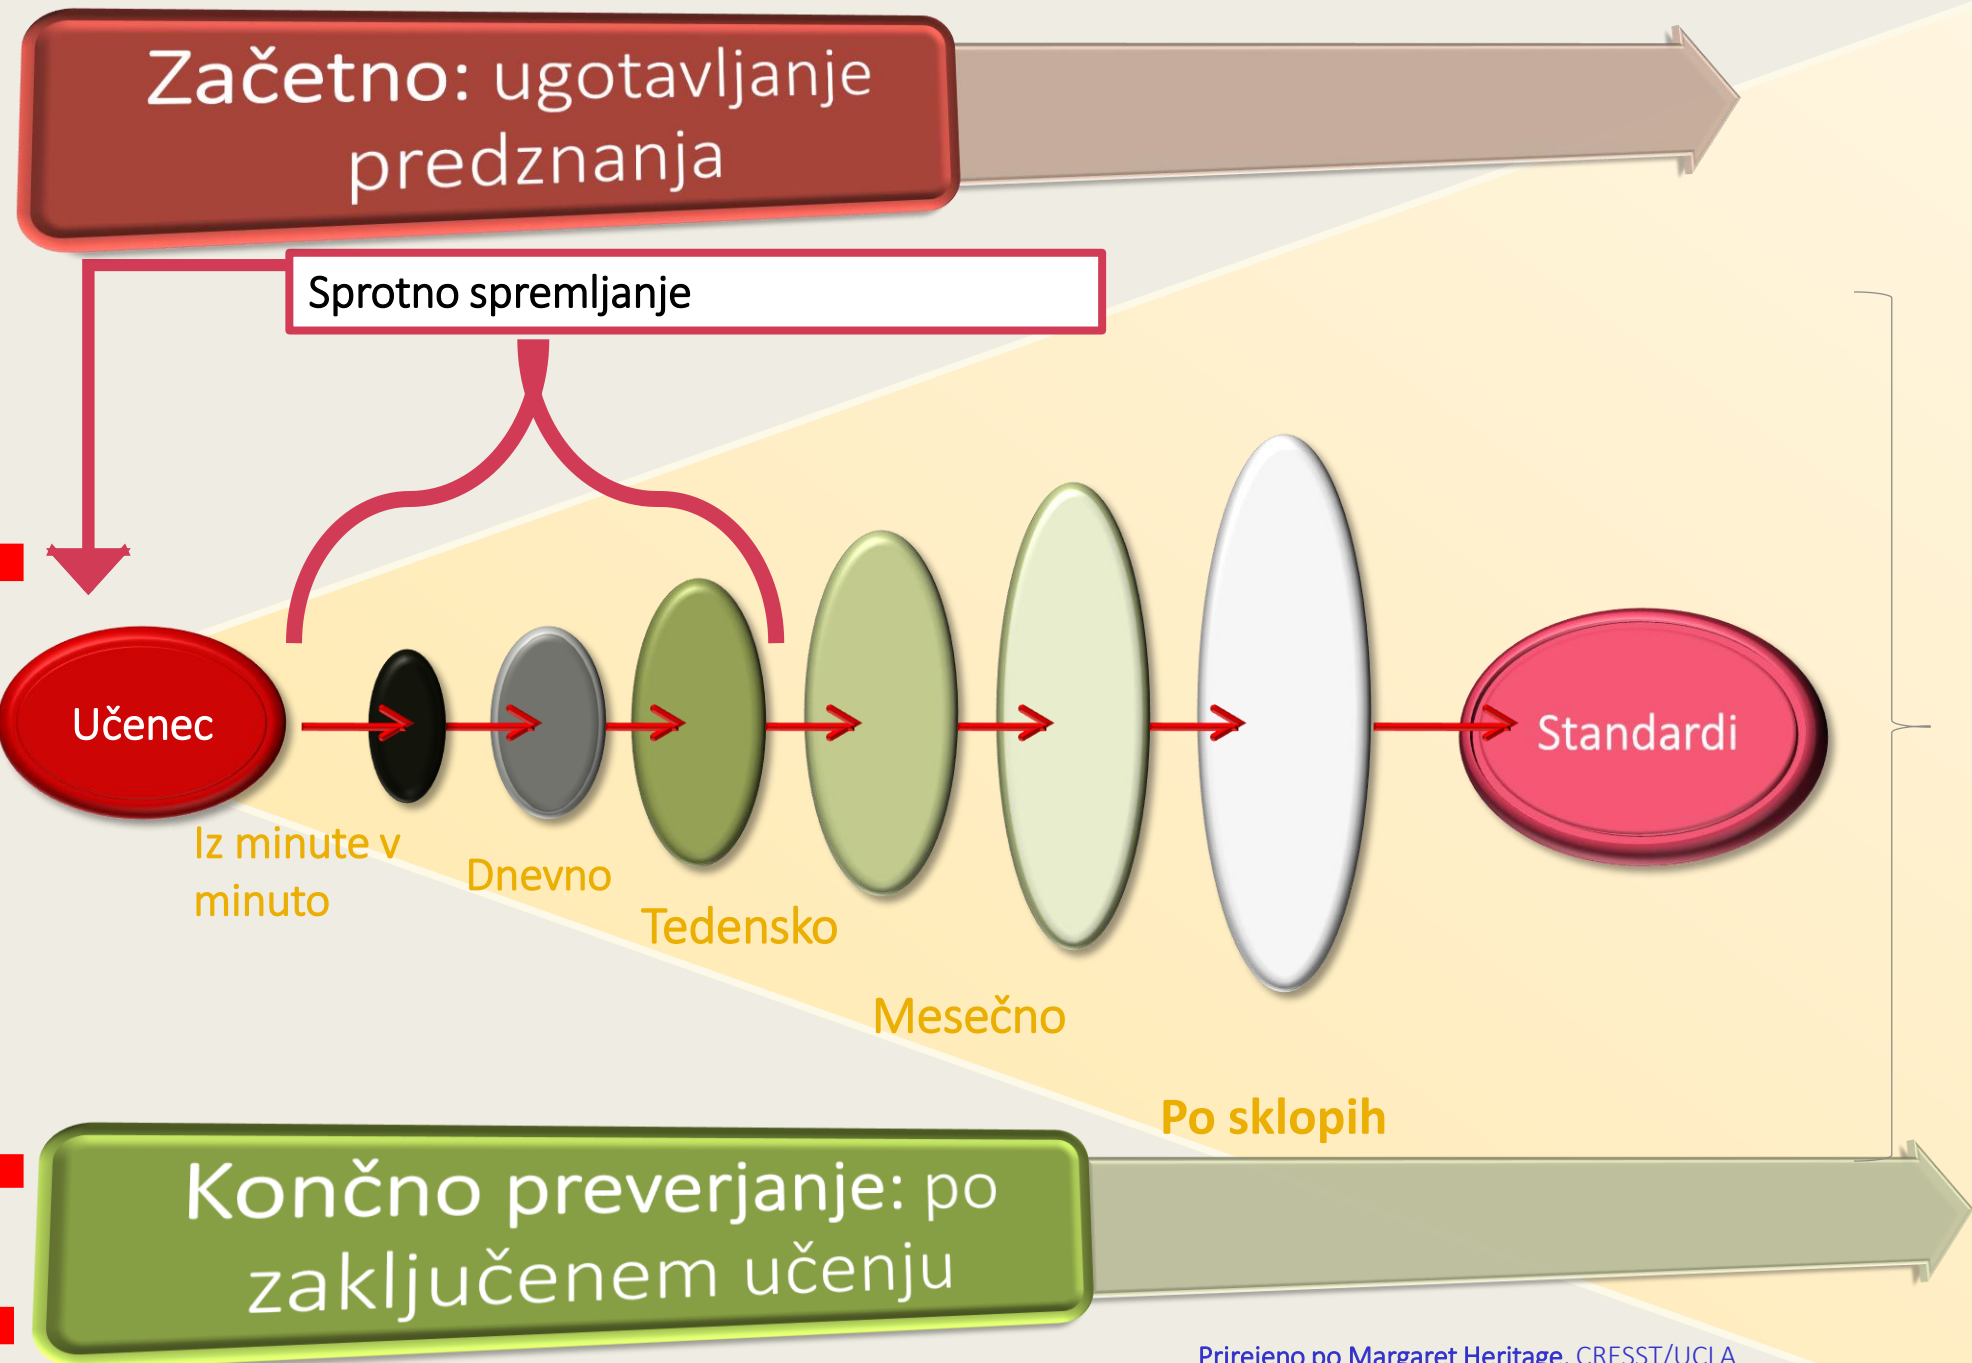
Začetno: ugotavljanje predznanja

Sprotno spremljanje

Učenec

Iz minute v minuto

Dnevno

Tedensko

Mesečno

Po sklopih

Standardi

Končno preverjanje: po zaključenem učenju

Prirejeno po Margaret Heritage, CRESST/UCLA